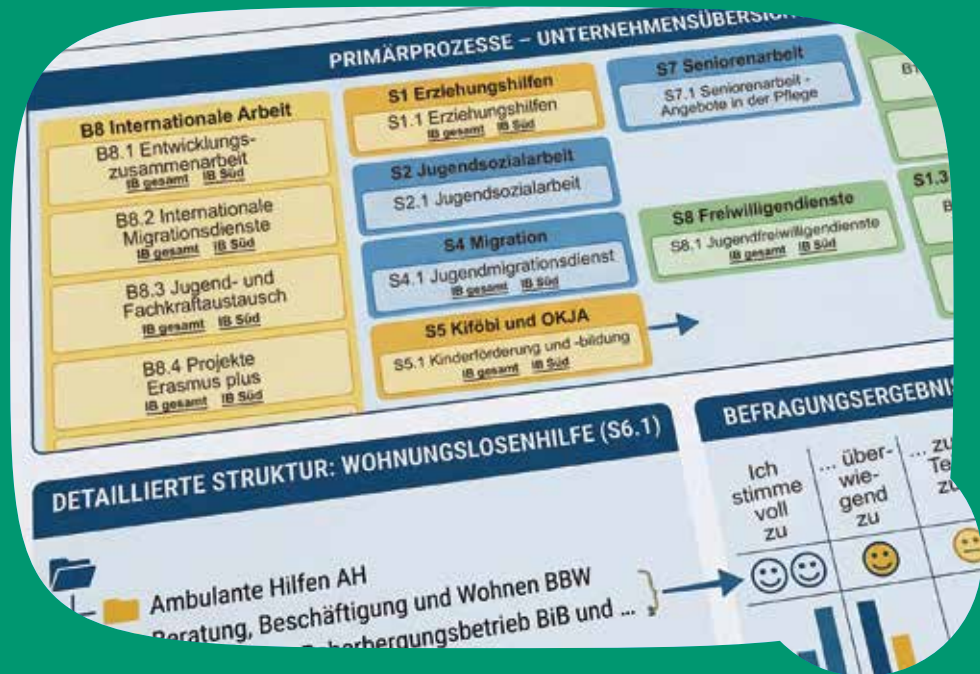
PRIMÄRPROZESSE – UNTERNEHMENSÜBERSICH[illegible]

B8 Internationale Arbeit

B8.1 Entwicklungszusammenarbeit
IB gesamt IB Süd

B8.2 Internationale Migrationsdienste
IB gesamt IB Süd

B8.3 Jugend- und Fachkraftaustausch
IB gesamt IB Süd

B8.4 Projekte Erasmus plus
IB gesamt IB Süd

S1 Erziehungshilfen
S1.1 Erziehungshilfen
IB gesamt IB Süd

S2 Jugendsozialarbeit
S2.1 Jugendsozialarbeit

S4 Migration
S4.1 Jugendmigrationsdienst
IB gesamt IB Süd

S5 Kiföbi und OKJA
S5.1 Kinderförderung und -bildung
IB gesamt IB Süd

S7 Seniorenarbeit
S7.1 Seniorenarbeit - Angebote in der Pflege

S8 Freiwilligendienste
S8.1 Jugendfreiwilligendienste
IB gesamt IB Süd

B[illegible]

S1.3

B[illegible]

DETAILLIERTE STRUKTUR: WOHNUNGSLOSENHILFE (S6.1)

Ambulante Hilfen AH
Beratung, Beschäftigung und Wohnen BBW
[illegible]herbergungsbetrieb BiB und ...

BEFRAGUNGSERGEBNIS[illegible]

Ich stimme voll zu

... überwiegend zu

... zu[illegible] Te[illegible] zu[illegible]